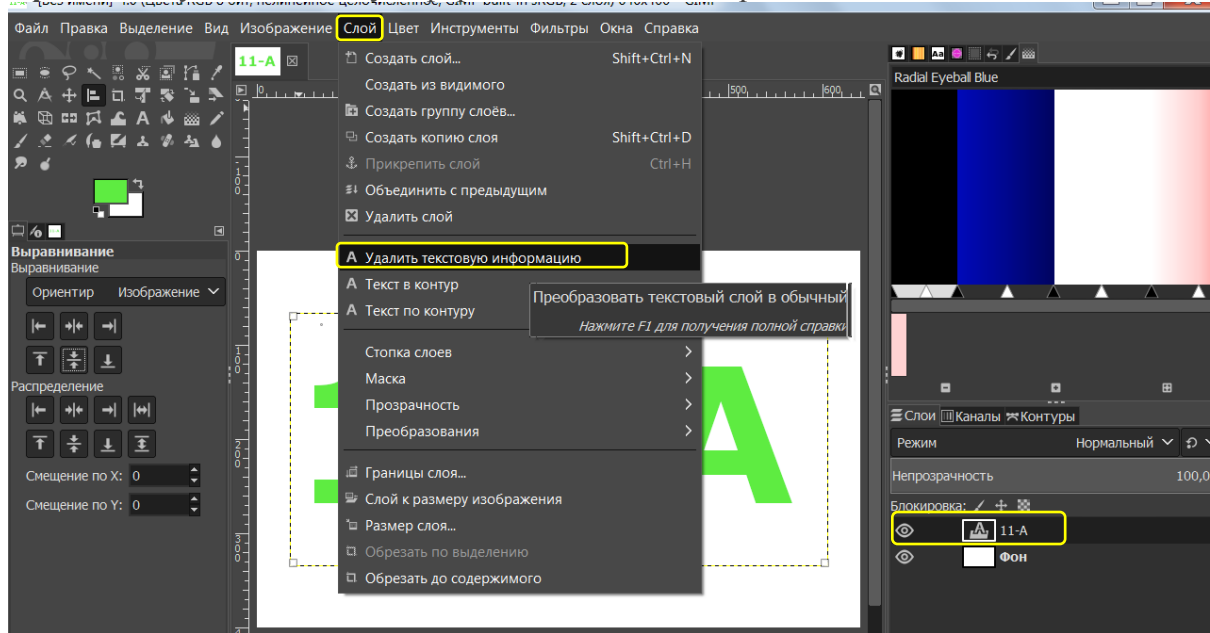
Файл Правка Выделение Вид Изображение Слой Цвет Инструменты Фильтры Окна Справка

11-A

Создать слой... Shift+Ctrl+N
Создать из видимого
Создать группу слоёв...
Создать копию слоя Shift+Ctrl+D
Прикрепить слой Ctrl+H
Объединить с предыдущим
Удалить слой
Удалить текстовую информацию
Текст в контур
Текст по контуру
Стопка слоев
Маска
Прозрачность
Преобразования
Границы слоя...
Слой к размеру изображения
Размер слоя...
Обрезать по выделению
Обрезать до содержимого

Преобразовать текстовый слой в обычный
Нажмите F1 для получения полной справки

Выравнивание
Выравнивание
Ориентир Изображение
Распределение
Смещение по X: 0
Смещение по Y: 0

500 600

Radial Eyeball Blue

Слои Каналы Контуры
Режим Нормальный
Непрозрачность 100,0
Блокировка:
11-A
Фон